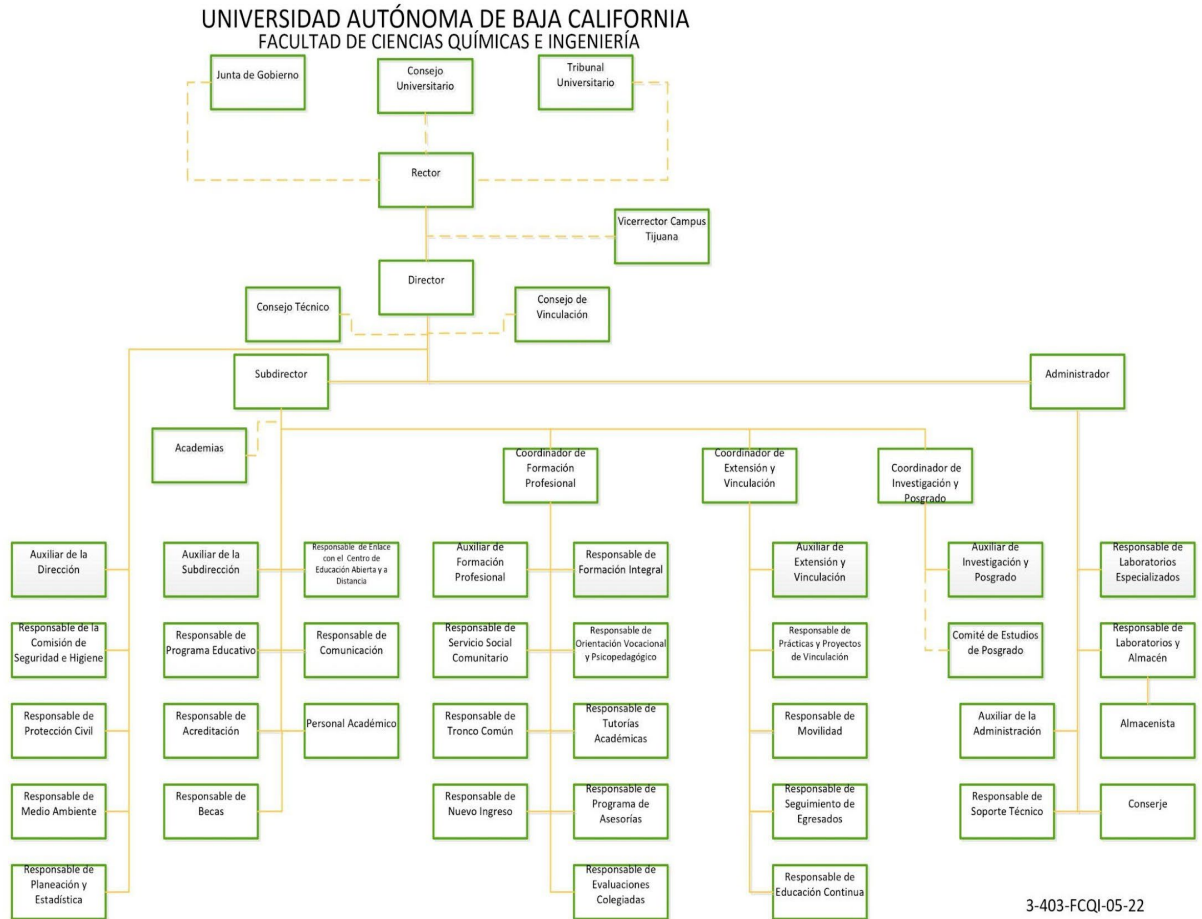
UNIVERSIDAD AUTÓNOMA DE BAJA CALIFORNIA
FACULTAD DE CIENCIAS QUÍMICAS E INGENIERÍA

Junta de Gobierno
Consejo Universitario
Tribunal Universitario
Rector
Vicerrector Campus Tijuana
Director
Consejo Técnico
Consejo de Vinculación
Subdirector
Administrador
Academias
Coordinador de Formación Profesional
Coordinador de Extensión y Vinculación
Coordinador de Investigación y Posgrado

Auxiliar de la Dirección
Responsable de la Comisión de Seguridad e Higiene
Responsable de Protección Civil
Responsable de Medio Ambiente
Responsable de Planeación y Estadística

Auxiliar de la Subdirección
Responsable de Enlace con el Centro de Educación Abierta y a Distancia
Responsable de Programa Educativo
Responsable de Comunicación
Responsable de Acreditación
Personal Académico
Responsable de Becas

Auxiliar de Formación Profesional
Responsable de Formación Integral
Responsable de Servicio Social Comunitario
Responsable de Orientación Vocacional y Psicopedagógico
Responsable de Tronco Común
Responsable de Tutorías Académicas
Responsable de Nuevo Ingreso
Responsable de Programa de Asesorías
Responsable de Evaluaciones Colegiadas

Auxiliar de Extensión y Vinculación
Responsable de Prácticas y Proyectos de Vinculación
Responsable de Movilidad
Responsable de Seguimiento de Egresados
Responsable de Educación Continua

Auxiliar de Investigación y Posgrado
Comité de Estudios de Posgrado

Responsable de Laboratorios Especializados
Responsable de Laboratorios y Almacén
Almacenista
Auxiliar de la Administración
Responsable de Soporte Técnico
Conserje

3-403-FCQI-05-22